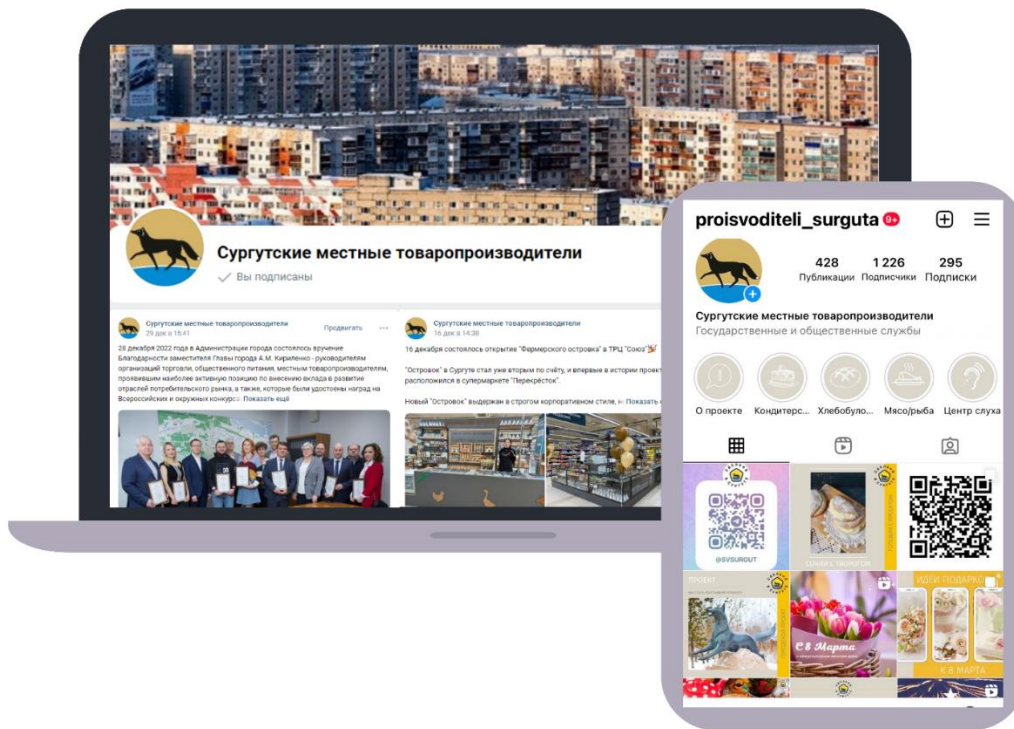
Сургутские местные товаропроизводители
✓ Вы подписаны

Сургутские местные товаропроизводители
29 дек в 18:41
Продвигать

28 декабря 2022 года в Администрации города состоялось вручение Благодарности заместителя Главы города А.М. Кириленко - руководителям организаций торговли, общественного питания, местным товаропроизводителям, проявившим наиболее активную позицию по внесению вклада в развитие отраслей потребительского рынка, а также, которые были удостоены наград на Всероссийских и окружных конкурса Показать ещё

Сургутские местные товаропроизводители
16 дек в 14:38

16 декабря состоялось открытие "Фермерского островка" в ТРЦ "Союз"

"Островок" в Сургуте стал уже вторым по счёту, и впервые в истории проект расположился в супермаркете "Перекрёсток".

Новый "Островок" выдержан в строгом корпоративном стиле, н Показать

proisvoditeli_surguta 9+
428 Публикации
1 226 Подписчики
295 Подписки
Сургутские местные товаропроизводители
Государственные и общественные службы
О проекте
Кондитерс...
Хлебобуло...
Мясо/рыба
Центр слуха
@SVSURGUT
СЫРНИКИ С ТВОРОГОМ
ПРОЕКТ
С 8 Марта
ИДЕИ ПОДАРКОВ
К 8 МАРТА